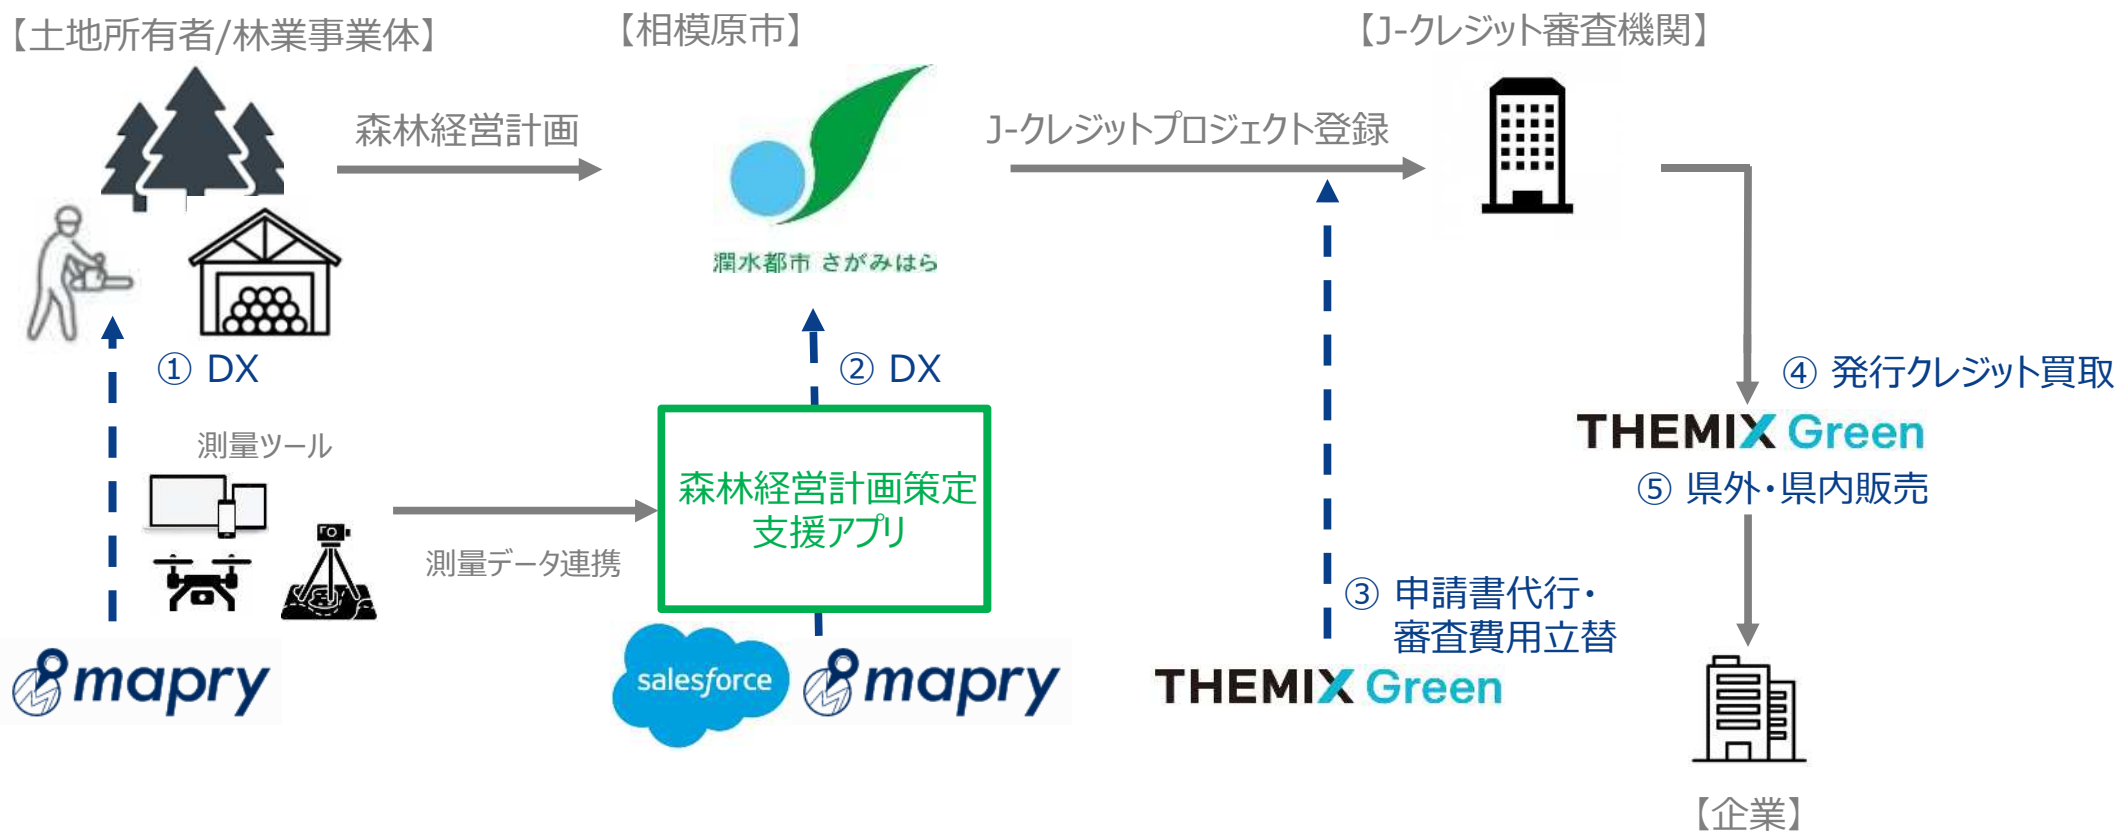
【土地所有者/林業事業体】

【相模原市】

【J-クレジット審査機関】

森林経営計画

潤水都市 さがみはら

J-クレジットプロジェクト登録

① DX

② DX

④ 発行クレジット買取

測量ツール

THEMIX Green

森林経営計画策定支援アプリ

⑤ 県外・県内販売

測量データ連携

③ 申請書代行・審査費用立替

mapry

salesforce

mapry

THEMIX Green

【企業】